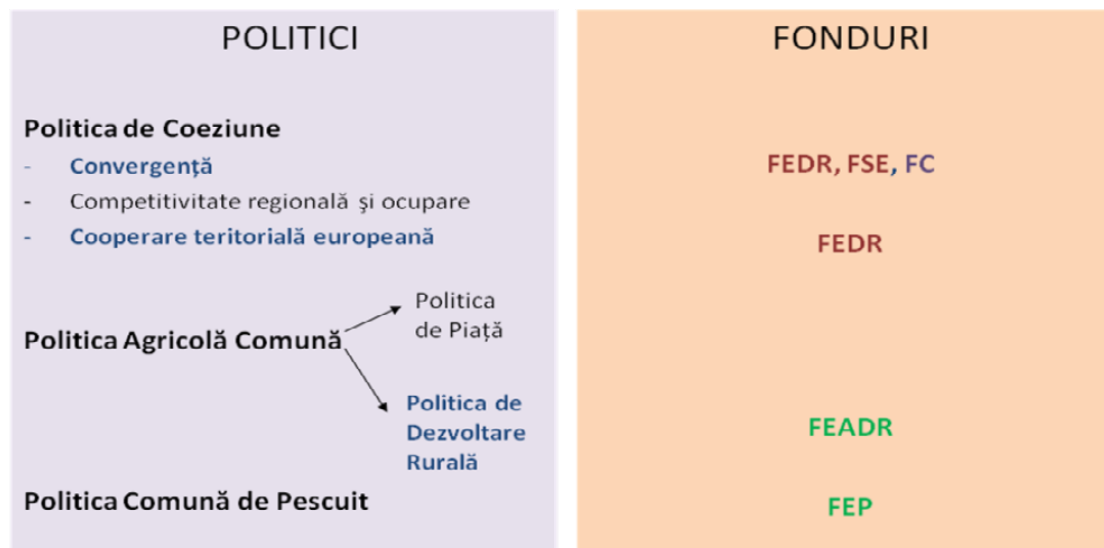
POLITICI

Politica de Coeziune
- Convergență
- Competitivitate regională şi ocupare
- Cooperare teritorială europeană

Politica Agricolă Comună

Politica de Piață

Politica de Dezvoltare Rurală

Politica Comună de Pescuit

FONDURI

FEDR, FSE, FC

FEDR

FEADR

FEP